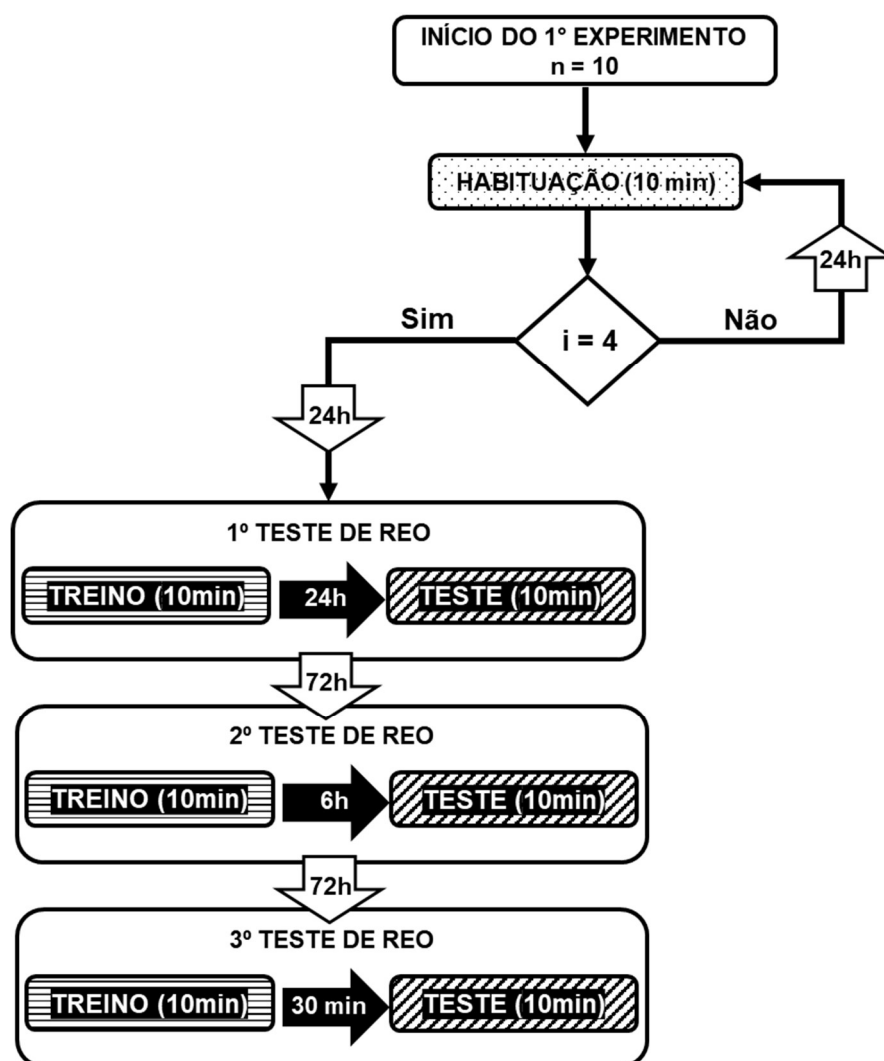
INÍCIO DO 1° EXPERIMENTO
n = 10

HABITUAÇÃO (10 min)

24h

Sim

i = 4

Não

24h

1º TESTE DE REO

TREINO (10min)

24h

TESTE (10min)

72h

2º TESTE DE REO

TREINO (10min)

6h

TESTE (10min)

72h

3º TESTE DE REO

TREINO (10min)

30 min

TESTE (10min)